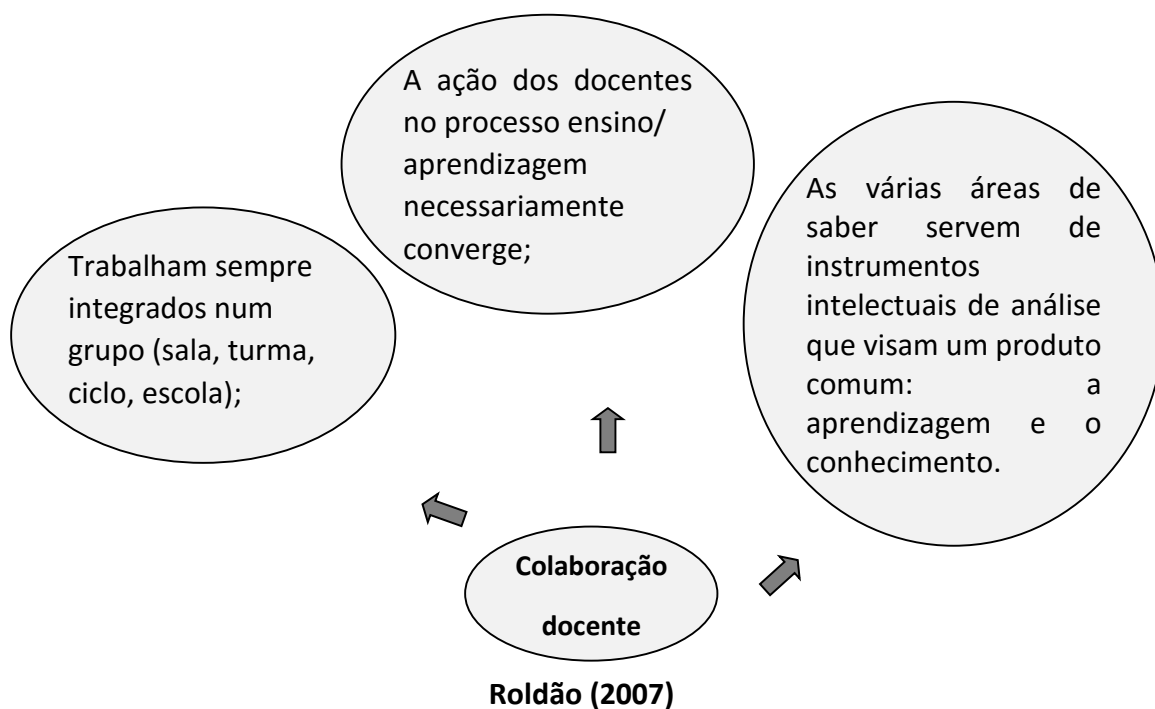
A ação dos docentes no processo ensino/ aprendizagem necessariamente converge;

Trabalham sempre integrados num grupo (sala, turma, ciclo, escola);

As várias áreas de saber servem de instrumentos intelectuais de análise que visam um produto comum: a aprendizagem e o conhecimento.

**Colaboração docente**

**Roldão (2007)**